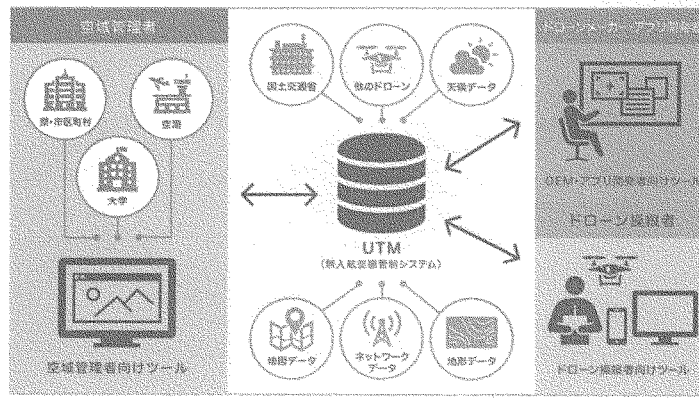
空域管理者

県・市区町村

空港

大学

空域管理者向けツール

国土交通省

他のドローン

天候データ

UTM

（無人航空機管制システム）

地図データ

ネットワークデータ

地形データ

ドローンメーカー・アプリ開発

OEM・アプリ開発者向けツール

ドローン操縦者

ドローン操縦者向けツール